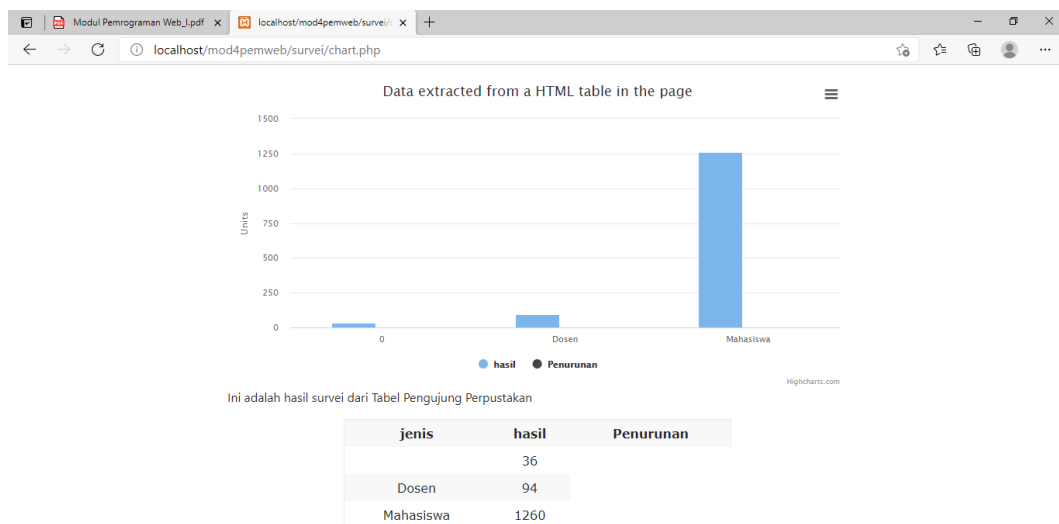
Modul Pemrograman Web_I.pdf ×
localhost/mod4pemweb/survei/ ×
+

localhost/mod4pemweb/survei/chart.php

Data extracted from a HTML table in the page

1500
1250
1000
750
500
250
0

Units

0
Dosen
Mahasiswa

hasil
Penurunan

Highcharts.com

Ini adalah hasil survei dari Tabel Pengujung Perpustakan

| jenis | hasil | Penurunan |
|---|---|---|
| | 36 | |
| Dosen | 94 | |
| Mahasiswa | 1260 | |